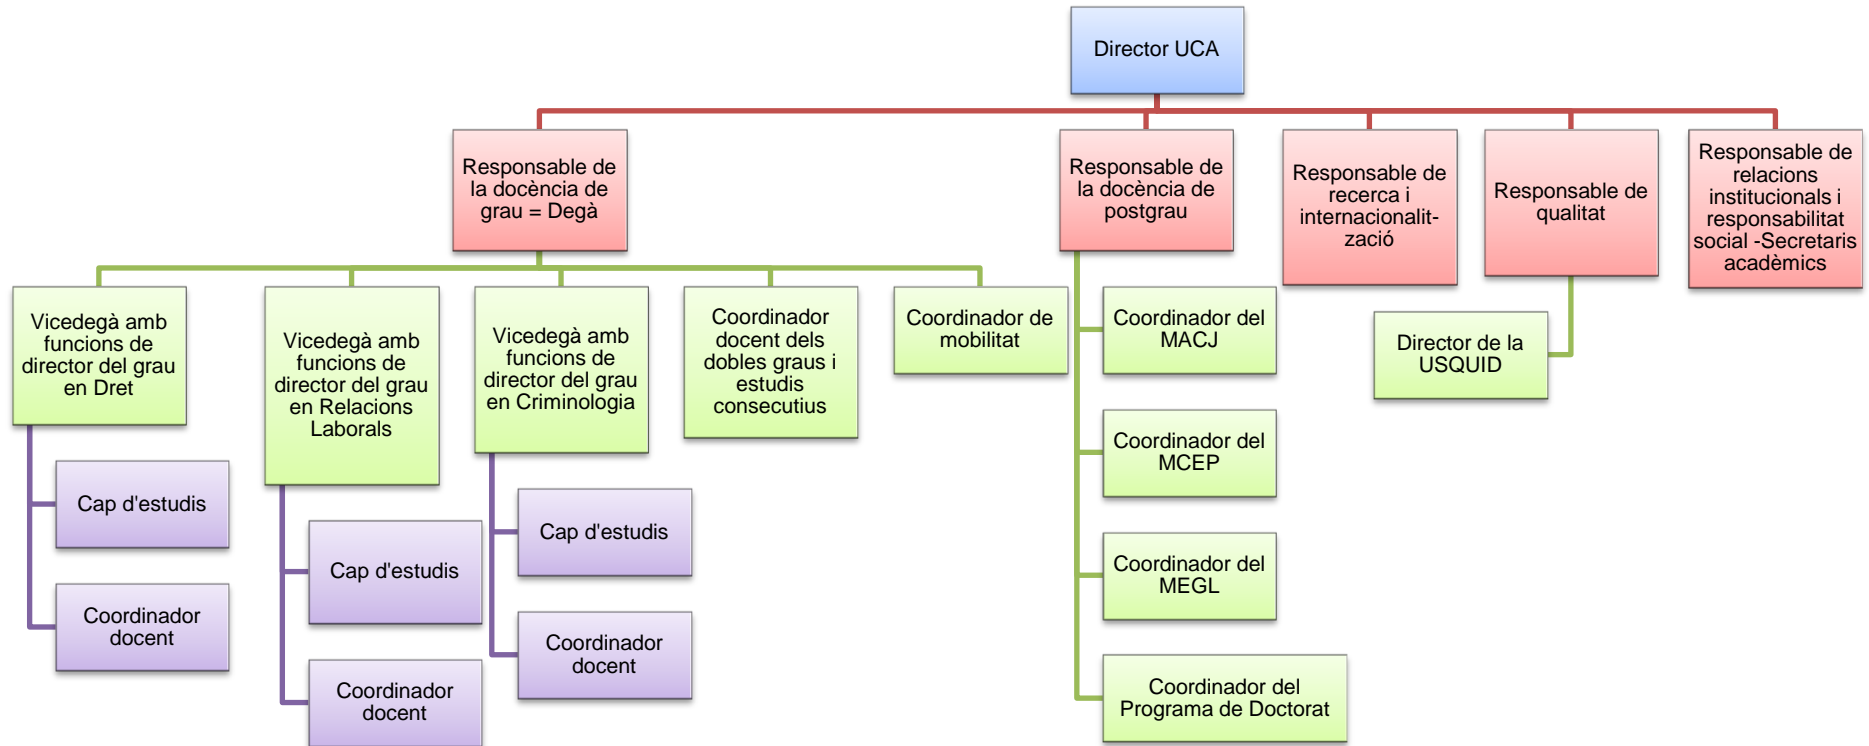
Director UCA

Responsable de la docència de grau = Degà

Responsable de la docència de postgrau

Responsable de recerca i internacionalització

Responsable de qualitat

Responsable de relacions institucionals i responsabilitat social -Secretaris acadèmics

Vicedegà amb funcions de director del grau en Dret

Cap d'estudis

Coordinador docent

Vicedegà amb funcions de director del grau en Relacions Laborals

Cap d'estudis

Coordinador docent

Vicedegà amb funcions de director del grau en Criminologia

Cap d'estudis

Coordinador docent

Coordinador docent dels dobles graus i estudis consecutius

Coordinador de mobilitat

Coordinador del MACJ

Coordinador del MCEP

Coordinador del MEGL

Coordinador del Programa de Doctorat

Director de la USQUID